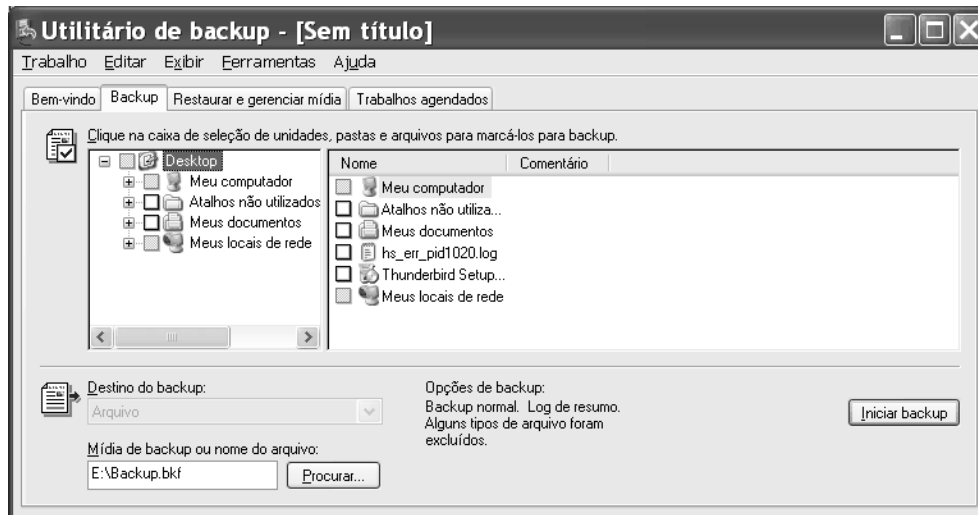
Utilitário de backup - [Sem título]

Trabalho Editar Exibir Ferramentas Ajuda

Bem-vindo | Backup | Restaurar e gerenciar mídia | Trabalhos agendados

Clique na caixa de seleção de unidades, pastas e arquivos para marcá-los para backup.

Desktop
Meu computador
Atalhos não utilizados
Meus documentos
Meus locais de rede

| Nome | Comentário |
|---|---|
| Meu computador | |
| Atalhos não utiliza... | |
| Meus documentos | |
| hs_err_pid1020.log | |
| Thunderbird Setup... | |
| Meus locais de rede | |

Destino do backup:
Arquivo

Mídia de backup ou nome do arquivo:
E:\Backup.bkf
Procurar...

Opções de backup:
Backup normal. Log de resumo.
Alguns tipos de arquivo foram excluídos.

Iniciar backup